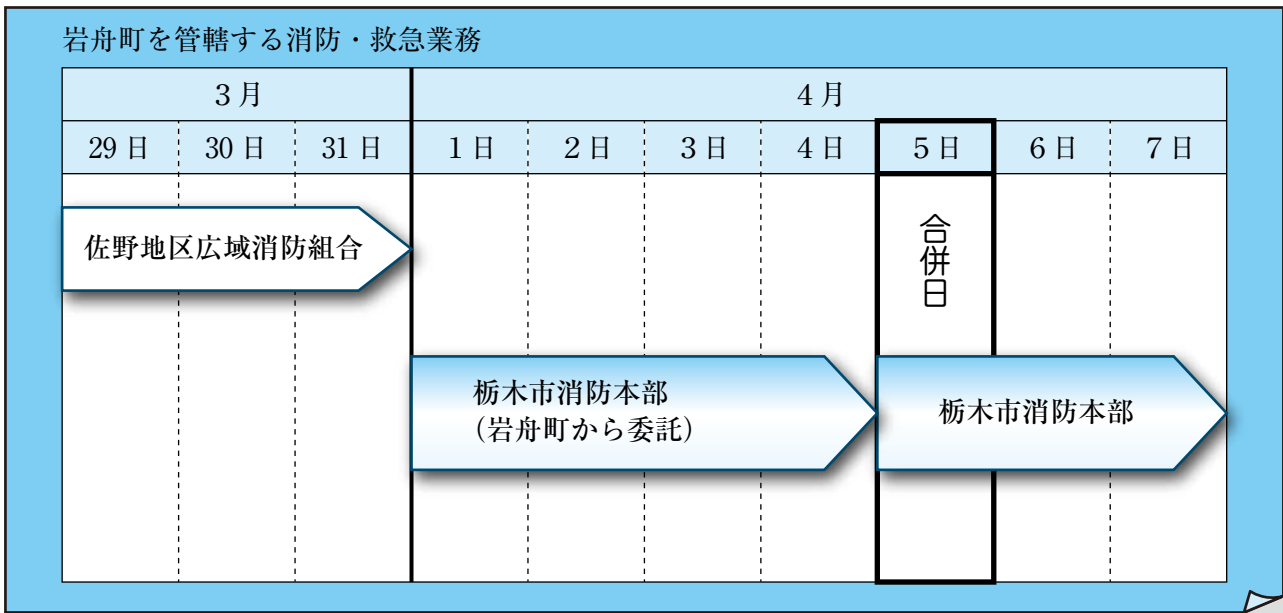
岩舟町を管轄する消防・救急業務

| 3月 | | | 4月 | | | | | | |
|---|---|---|---|---|---|---|---|---|---|
| 29日 | 30日 | 31日 | 1日 | 2日 | 3日 | 4日 | 5日 | 6日 | 7日 |

佐野地区広域消防組合

合併日

栃木市消防本部
(岩舟町から委託)

栃木市消防本部